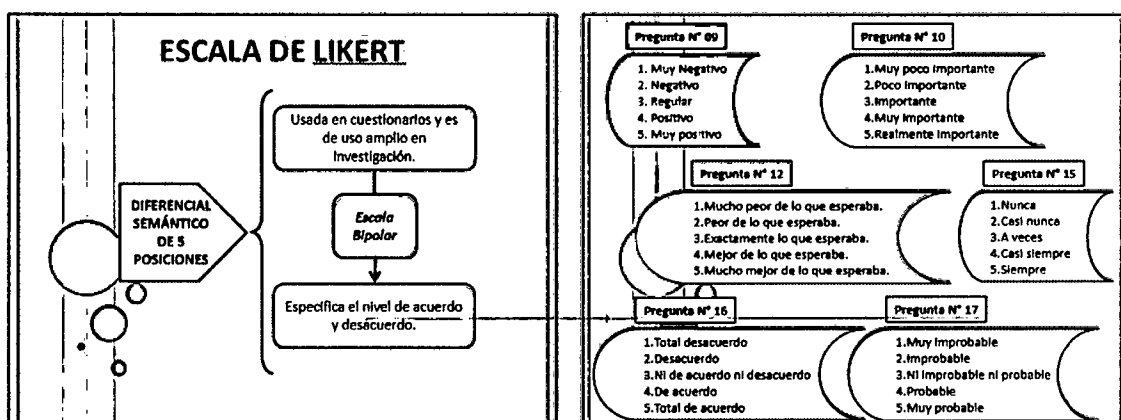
ESCALA DE LIKERT

DIFERENCIAL SEMÁNTICO DE 5 POSICIONES

Usada en cuestionarios y es de uso amplio en investigación.

Escala Bipolar

Especifica el nivel de acuerdo y desacuerdo.

Pregunta N° 09
1. Muy Negativo
2. Negativo
3. Regular
4. Positivo
5. Muy positivo

Pregunta N° 10
1.Muy poco importante
2.Poco importante
3.Importante
4.Muy importante
5.Realmente importante

Pregunta N° 12
1.Mucho peor de lo que esperaba.
2.Peor de lo que esperaba.
3.Exactamente lo que esperaba.
4.Mejor de lo que esperaba.
5.Mucho mejor de lo que esperaba.

Pregunta N° 15
1.Nunca
2.Casi nunca
3.A veces
4.Casi siempre
5.Siempre

Pregunta N° 16
1.Total desacuerdo
2.Desacuerdo
3.Ni de acuerdo ni desacuerdo
4.De acuerdo
5.Total de acuerdo

Pregunta N° 17
1.Muy improbable
2.Improbable
3.Ni improbable ni probable
4.Probable
5.Muy probable